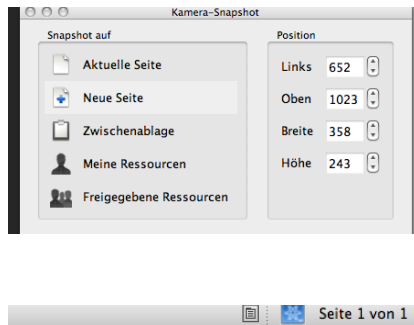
Kamera-Snapshot

Snapshot auf

Aktuelle Seite

Neue Seite

Zwischenablage

Meine Ressourcen

Freigegebene Ressourcen

Position

| | |
|---|---|
| Links | 652 |
| Oben | 1023 |
| Breite | 358 |
| Höhe | 243 |

Seite 1 von 1